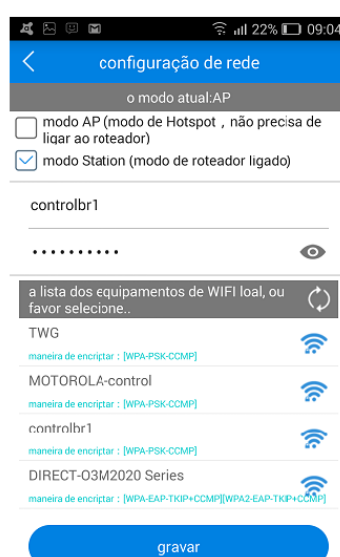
22% 09:04

configuração de rede

o modo atual:AP

modo AP (modo de Hotspot，não precisa de ligar ao roteador)

modo Station (modo de roteador ligado)

controlbr1

••••••••••

a lista dos equipamentos de WIFI loal, ou favor selecione..

TWG
maneira de encriptar：[WPA-PSK-CCMP]

MOTOROLA-control
maneira de encriptar：[WPA-PSK-CCMP]

controlbr1
maneira de encriptar：[WPA-PSK-CCMP]

DIRECT-O3M2020 Series
maneira de encriptar：[WPA-EAP-TKIP+CCMP][WPA2-EAP-TKIP+CCMP]

gravar